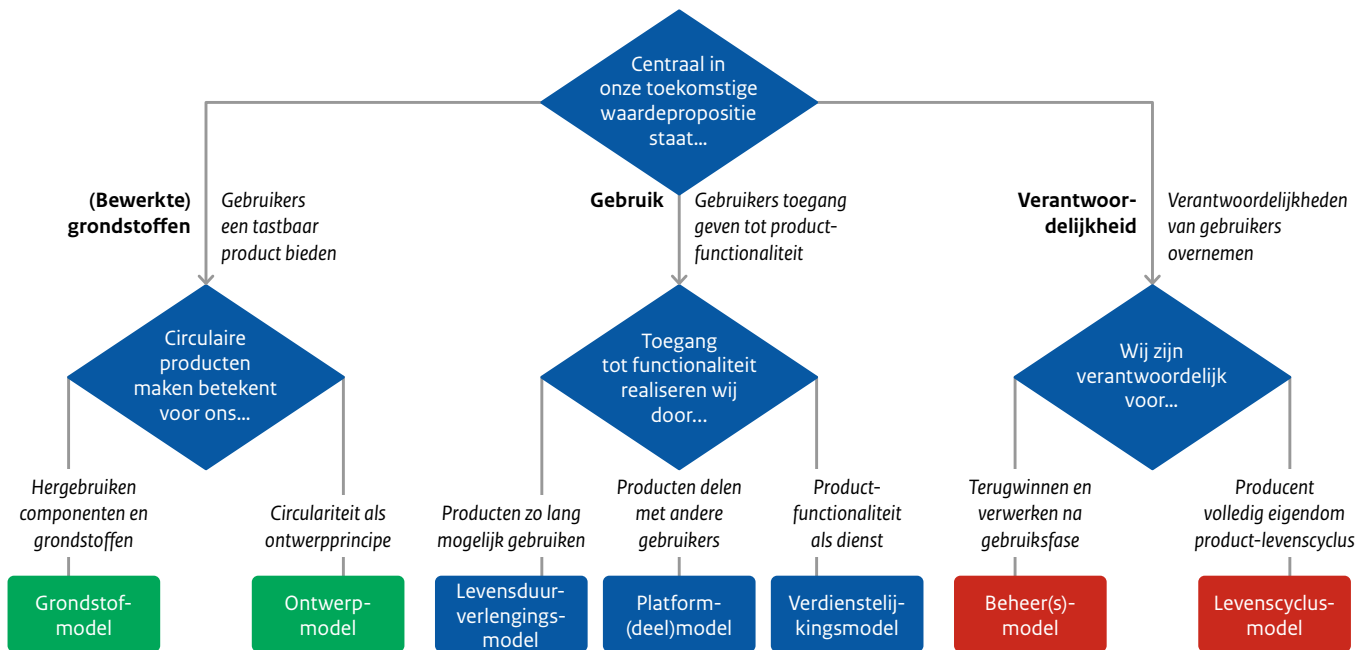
Centraal in onze toekomstige waardepropositie staat...

(Bewerkte) grondstoffen

Gebruikers een tastbaar product bieden

Gebruik

Gebruikers toegang geven tot productfunctionaliteit

Verantwoordelijkheid

Verantwoordelijkheden van gebruikers overnemen

Circulaire producten maken betekent voor ons...

Toegang tot functionaliteit realiseren wij door...

Wij zijn verantwoordelijk voor...

Hergebruiken componenten en grondstoffen

Circulariteit als ontwerpprincipe

Producten zo lang mogelijk gebruiken

Producten delen met andere gebruikers

Productfunctionaliteit als dienst

Terugwinnen en verwerken na gebruiksfase

Producent volledig eigendom product-levenscyclus

Grondstofmodel

Ontwerpmodel

Levensduurverlengingsmodel

Platform-(deel)model

Verdienstelijkingsmodel

Beheer(s)-model

Levenscyclusmodel